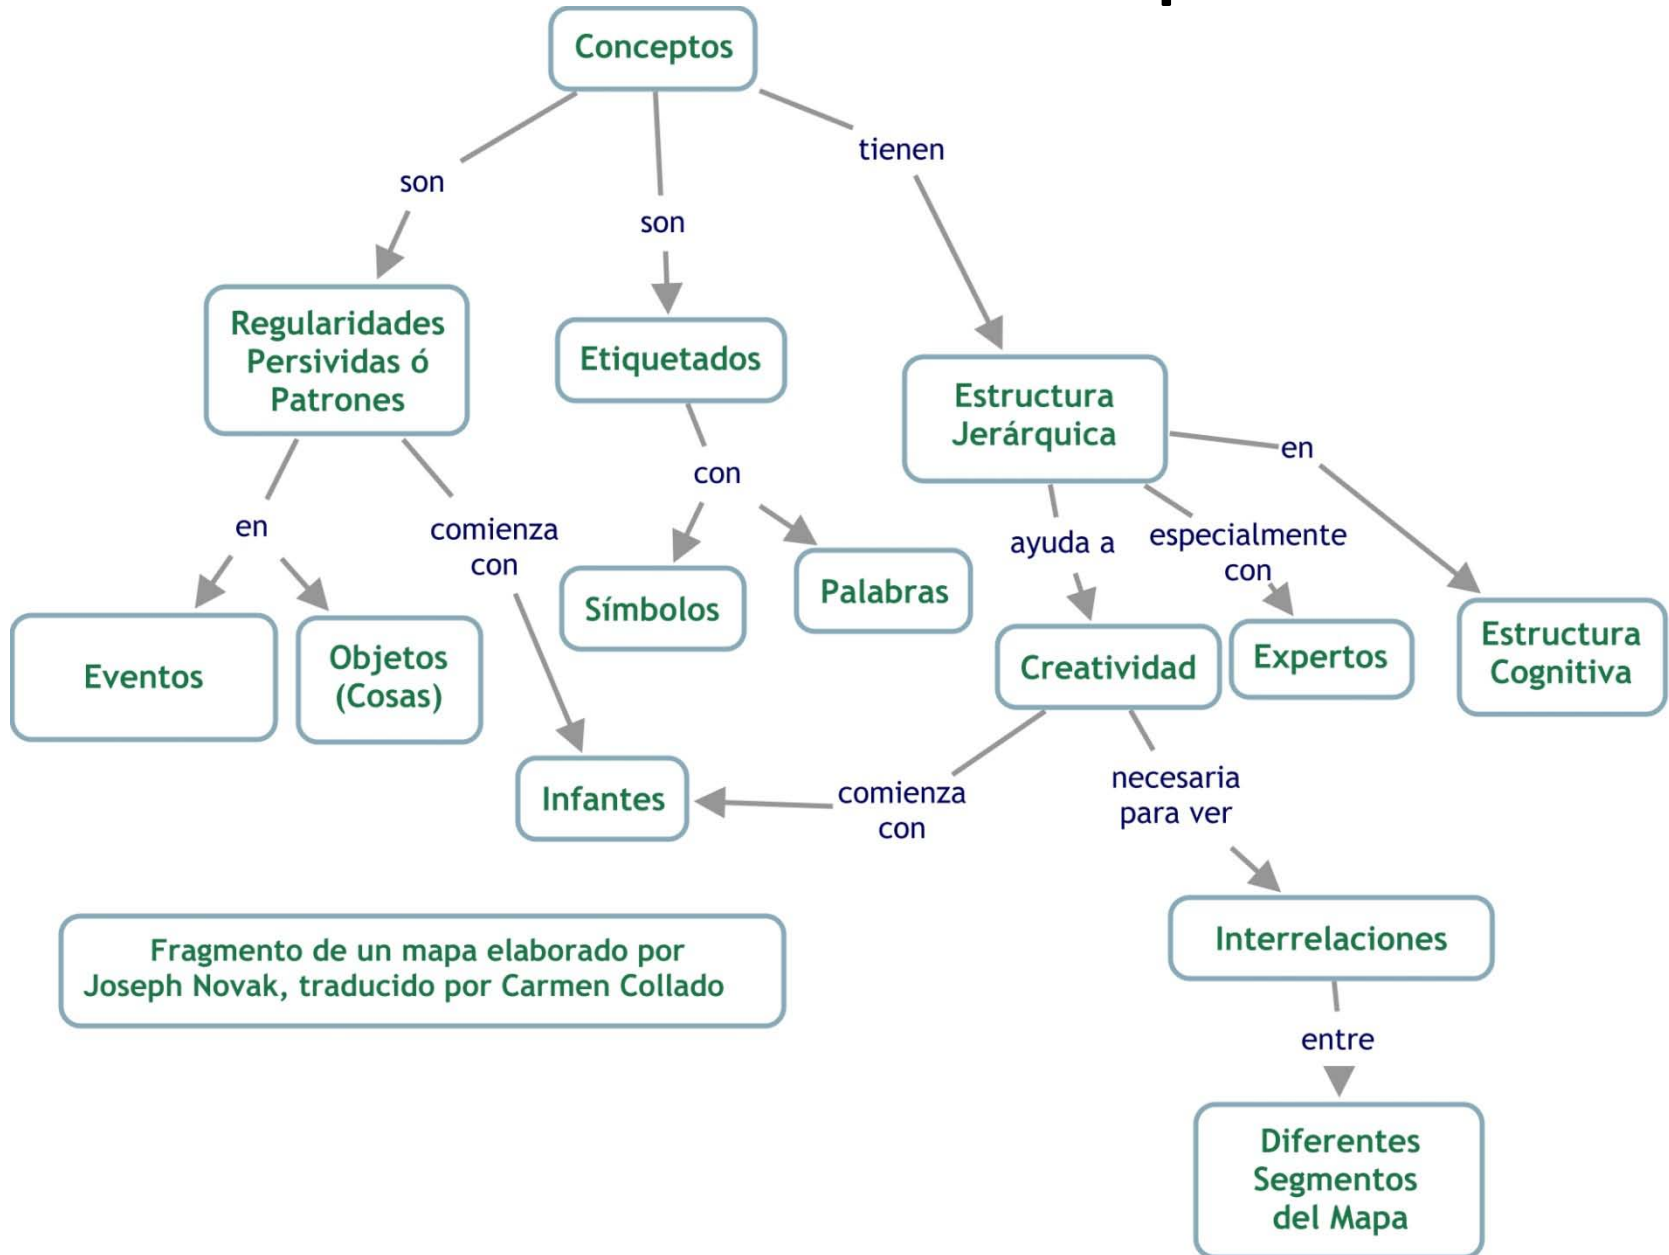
Conceptos

son

son

tienen

Regularidades Persividas ó Patrones

Etiquetados

Estructura Jerárquica

en

comienza con

con

en

ayuda a

especialmente con

Eventos

Objetos (Cosas)

Símbolos

Palabras

Creatividad

Expertos

Estructura Cognitiva

Infantes

comienza con

necesaria para ver

Interrelaciones

entre

Diferentes Segmentos del Mapa

Fragmento de un mapa elaborado por Joseph Novak, traducido por Carmen Collado